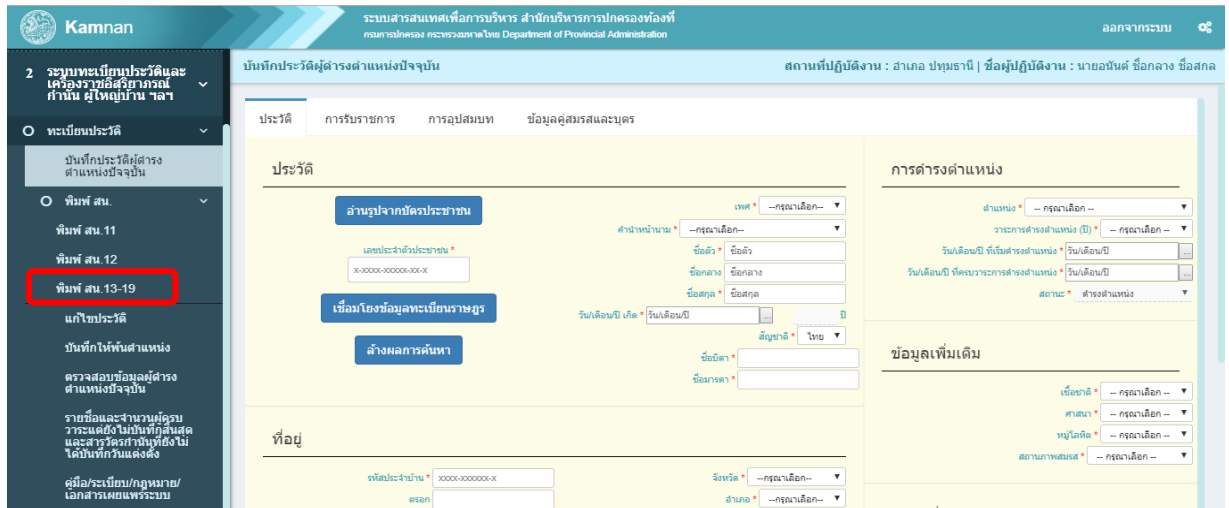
Kamnan

ระบบสารสนเทศเพื่อการบริหาร สำนักบริหารการปกครองท้องที่
กรมการปกครอง กระทรวงมหาดไทย Department of Provincial Administration

ออกจากระบบ

2 ระบบทะเบียนประวัติและเครื่องราชอิสริยาภรณ์ กำนัน ผู้ใหญ่บ้าน ฯลฯ

ทะเบียนประวัติ

บันทึกประวัติผู้ดำรงตำแหน่งปัจจุบัน

พิมพ์ สน.

พิมพ์ สน.11

พิมพ์ สน.12

พิมพ์ สน.13-19

แก้ไขประวัติ

บันทึกให้พ้นตำแหน่ง

ตรวจสอบข้อมูลผู้ดำรงตำแหน่งปัจจุบัน

รายชื่อและจำนวนผู้ครบวาระแต่ยังไม่บันทึกสิ้นสุด และสารวัตรกำนันที่ยังไม่ได้บันทึกวันแต่งตั้ง

คู่มือ/ระเบียบ/กฎหมาย/เอกสารเผยแพร่ระบบ

บันทึกประวัติผู้ดำรงตำแหน่งปัจจุบัน

สถานที่ปฏิบัติงาน : อำเภอ ปทุมธานี | ชื่อผู้ปฏิบัติงาน : นายอนันต์ ชื่อกลาง ชื่อสกุล

ประวัติ | การรับราชการ | การอุปสมบท | ข้อมูลคู่สมรสและบุตร

ประวัติ

อ่านรูปจากบัตรประชาชน

เลขประจำตัวประชาชน *
X-XXXX-XXXXX-XX-X

เชื่อมโยงข้อมูลทะเบียนราษฎร

ล้างผลการค้นหา

เพศ * --กรุณาเลือก--
คำนำหน้านาม * --กรุณาเลือก--
ชื่อตัว * ชื่อตัว
ชื่อกลาง ชื่อกลาง
ชื่อสกุล * ชื่อสกุล
วัน/เดือน/ปี เกิด * วัน/เดือน/ปี ... ปี
สัญชาติ * ไทย
ชื่อบิดา *
ชื่อมารดา *

การดำรงตำแหน่ง

ตำแหน่ง * -- กรุณาเลือก --
วาระการดำรงตำแหน่ง (ปี) * -- กรุณาเลือก --
วัน/เดือน/ปี ที่เริ่มดำรงตำแหน่ง * วัน/เดือน/ปี
วัน/เดือน/ปี ที่ครบวาระการดำรงตำแหน่ง * วัน/เดือน/ปี
สถานะ * ดำรงตำแหน่ง

ข้อมูลเพิ่มเติม

เชื้อชาติ * -- กรุณาเลือก --
ศาสนา * -- กรุณาเลือก --
หมู่โลหิต * -- กรุณาเลือก --
สถานภาพสมรส * -- กรุณาเลือก --

ที่อยู่

รหัสประจำบ้าน * XXXX-XXXXXX-X
ตรอก
จังหวัด * --กรุณาเลือก--
อำเภอ * --กรุณาเลือก--